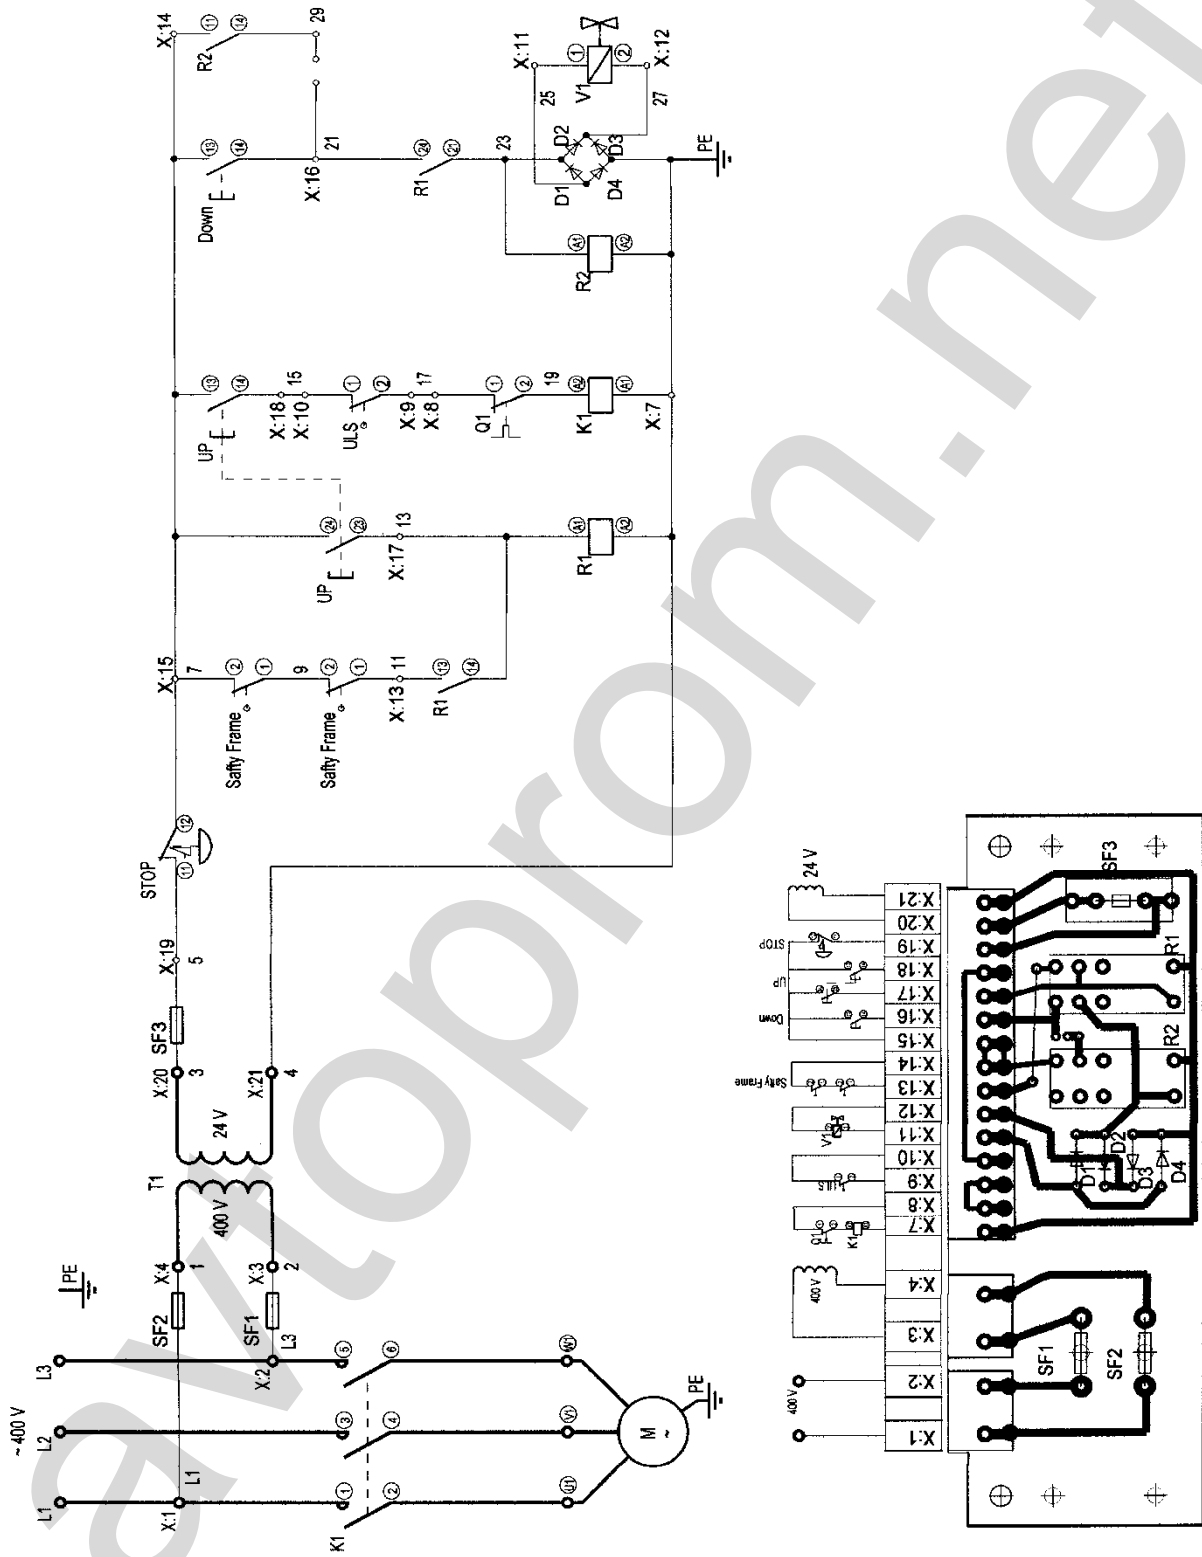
~400 V
L1 L2 L3
PE
X:1 L1
K1
M ~
PE
SF2 SF1
X:4 1
X:3 2
X:2 L3
T1
400 V
24 V
X:20 3
X:21 4
SF3
X:19 5
STOP
X:15 7
Safty Frame
9
Safty Frame
X:13 11
R1
UP
X:17 13
R1
UP
X:18 X:10 15
ULS
X:9 X:8 17
Q1
19
K1
X:7
R2
Down
X:16 21
R1
23
D1 D2 D3 D4
PE
25
V1
27
X:11
X:12
X:14
R2
29
400 V
X:1 X:2 X:3 X:4
400 V
X:7 X:8 X:9 X:10 X:11 X:12 X:13 X:14 X:15 X:16 X:17 X:18 X:19 X:20 X:21
Q1 K1
ULS
V1
Safty Frame
Down
UP
STOP
24 V
SF1 SF2
D1 D2 D3 D4
R2 R1
SF3
avtoprom.net